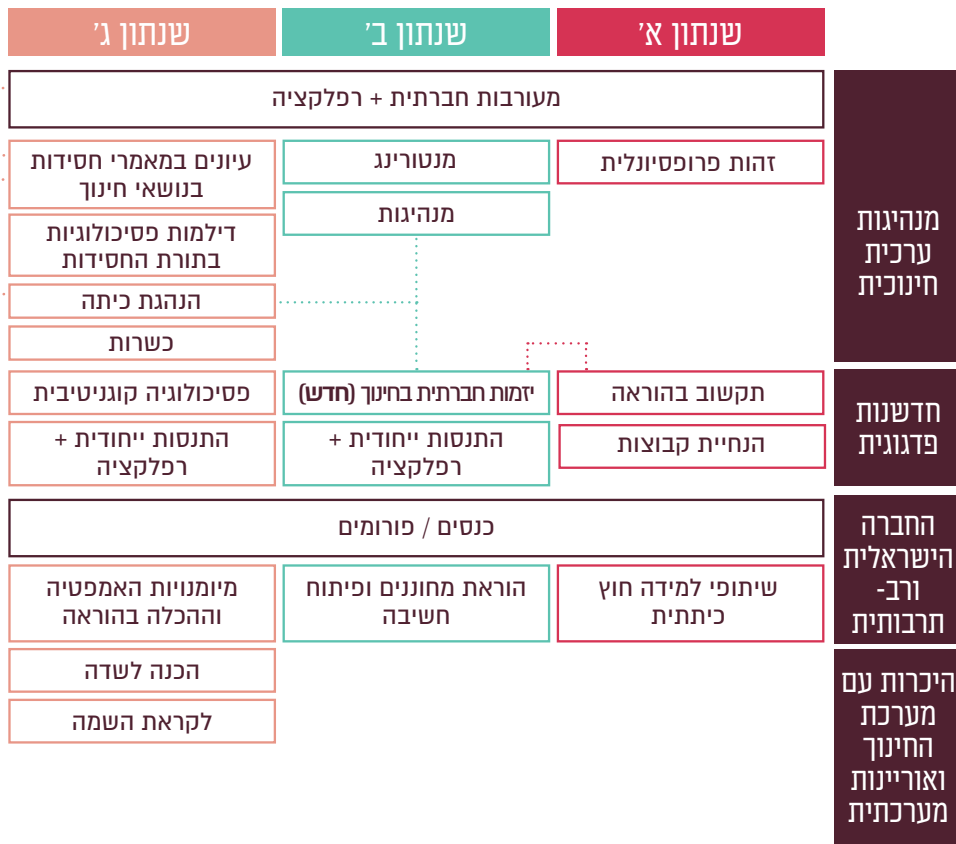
| | שנתון א' | שנתון ב' | שנתון ג' |
|---|---|---|---|
| מנהיגות ערכית חינוכית | מעורבות חברתית + רפלקציה | | |
| | זהות פרופסיונלית | מנטורינג | עיונים במאמרי חסידות בנושאי חינוך |
| | | מנהיגות | דילמות פסיכולוגיות בתורת החסידות |
| | | | הנהגת כיתה |
| | | | כשרות |
| חדשנות פדגוגית | תקשוב בהוראה | יזמות חברתית בחינוך (חדש) | פסיכולוגיה קוגניטיבית |
| | הנחיית קבוצות | התנסות ייחודית + רפלקציה | התנסות ייחודית + רפלקציה |
| החברה הישראלית ורב-תרבותית | כנסים / פורומים | | |
| | שיתופי למידה חוץ כיתתית | הוראת מחוננים ופיתוח חשיבה | מיומנויות האמפטיה וההכלה בהוראה |
| היכרות עם מערכת החינוך ואוריינות מערכתית | | | הכנה לשדה |
| | | | לקראת השמה |